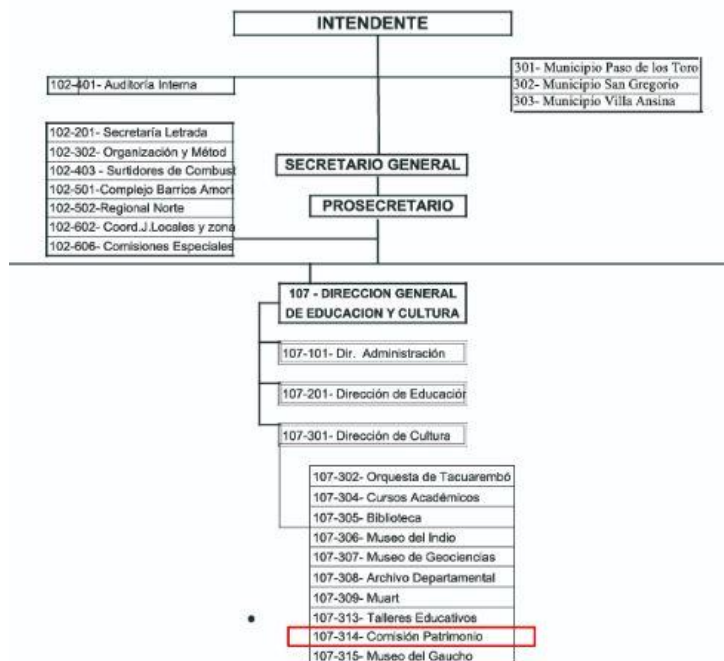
INTENDENTE

102-401- Auditoría Interna

301- Municipio Paso de los Toro
302- Municipio San Gregorio
303- Municipio Villa Ansina

102-201- Secretaría Letrada
102-302- Organización y Métod
102-403 - Surtidores de Combust
102-501-Complejo Barrios Amori
102-502-Regional Norte
102-602- Coord.J.Locales y zona
102-606- Comisiones Especiales

SECRETARIO GENERAL

PROSECRETARIO

107 - DIRECCION GENERAL DE EDUCACION Y CULTURA

107-101- Dir. Administración

107-201- Dirección de Educación

107-301- Dirección de Cultura

107-302- Orquesta de Tacuarembó
107-304- Cursos Académicos
107-305- Biblioteca
107-306- Museo del Indio
107-307- Museo de Geociencias
107-308- Archivo Departamental
107-309- Muart
107-313- Talleres Educativos
107-314- Comisión Patrimonio
107-315- Museo del Gaucho